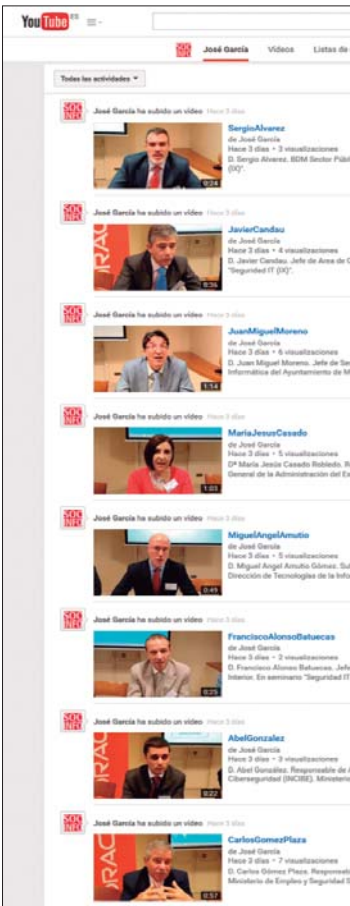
YouTube ES

SO NR

José García Vídeos Listas de

Todas las actividades

SO NR José García ha subido un vídeo Hace 3 días

SergioAlvarez
de José García
Hace 3 días • 3 visualizaciones
D. Sergio Alvarez, BDM Sector Públ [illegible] (IX)".
0:24

SO NR José García ha subido un vídeo Hace 3 días

JavierCandau
de José García
Hace 3 días • 4 visualizaciones
D. Javier Candau. Jefe de Área de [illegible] "Seguridad IT (IX)".
0:36

SO NR José García ha subido un vídeo Hace 3 días

JuanMiguelMoreno
de José García
Hace 3 días • 6 visualizaciones
D. Juan Miguel Moreno. Jefe de Se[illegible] Informática del Ayuntamiento de M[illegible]
1:14

SO NR José García ha subido un vídeo Hace 3 días

MariaJesusCasado
de José García
Hace 3 días • 5 visualizaciones
Dª María Jesús Casado Robledo. R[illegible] General de la Administración del Es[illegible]
1:03

SO NR José García ha subido un vídeo Hace 3 días

MiguelAngelAmutio
de José García
Hace 3 días • 5 visualizaciones
D. Miguel Ángel Amutio Gómez. Su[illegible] Dirección de Tecnologías de la Info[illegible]
0:45

SO NR José García ha subido un vídeo Hace 3 días

FranciscoAlonsoBatuecas
de José García
Hace 3 días • 3 visualizaciones
D. Francisco Alonso Batuecas. Jefe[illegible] Interior. En seminario "Seguridad IT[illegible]
0:25

SO NR José García ha subido un vídeo Hace 3 días

AbelGonzalez
de José García
Hace 3 días • 3 visualizaciones
D. Abel González. Responsable de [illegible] Ciberseguridad (INCIBE). Ministerio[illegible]
0:22

SO NR José García ha subido un vídeo Hace 3 días

CarlosGomezPlaza
de José García
Hace 3 días • 7 visualizaciones
D. Carlos Gómez Plaza. Responsab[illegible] Ministerio de Empleo y Seguridad S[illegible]
0:57